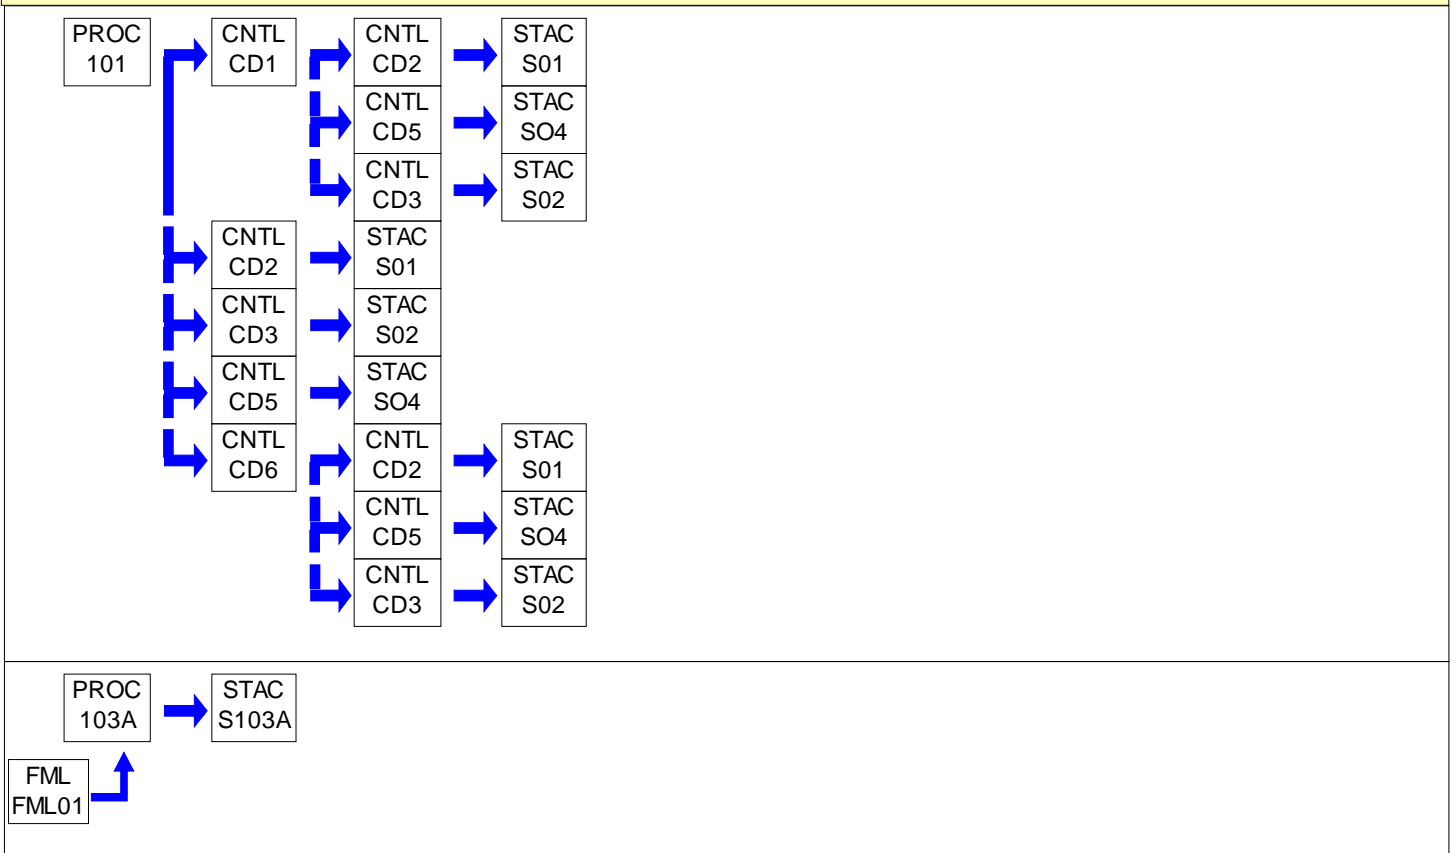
PROC 101

CNTL CD1

CNTL CD2

STAC S01

CNTL CD5

STAC SO4

CNTL CD3

STAC S02

CNTL CD2

STAC S01

CNTL CD3

STAC S02

CNTL CD5

STAC SO4

CNTL CD6

CNTL CD2

STAC S01

CNTL CD5

STAC SO4

CNTL CD3

STAC S02

PROC 103A

STAC S103A

FML FML01